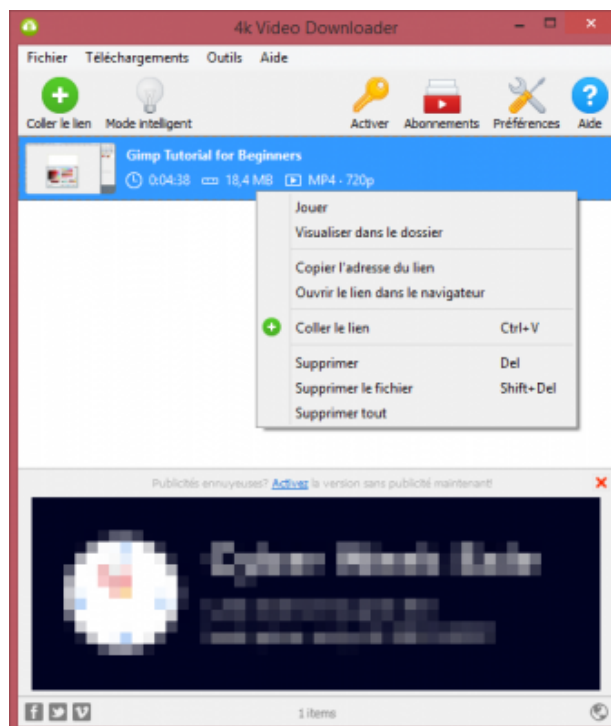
4k Video Downloader

Fichier Téléchargements Outils Aide

Coller le lien Mode intelligent Activer Abonnements Préférences Aide

Gimp Tutorial for Beginners
0:04:38 18,4 MB MP4 - 720p

Jouer
Visualiser dans le dossier
Copier l'adresse du lien
Ouvrir le lien dans le navigateur
Coller le lien Ctrl+V
Supprimer Del
Supprimer le fichier Shift+Del
Supprimer tout

Publicités ennuyeuses? Activez la version sans publicité maintenant!

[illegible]

1 items